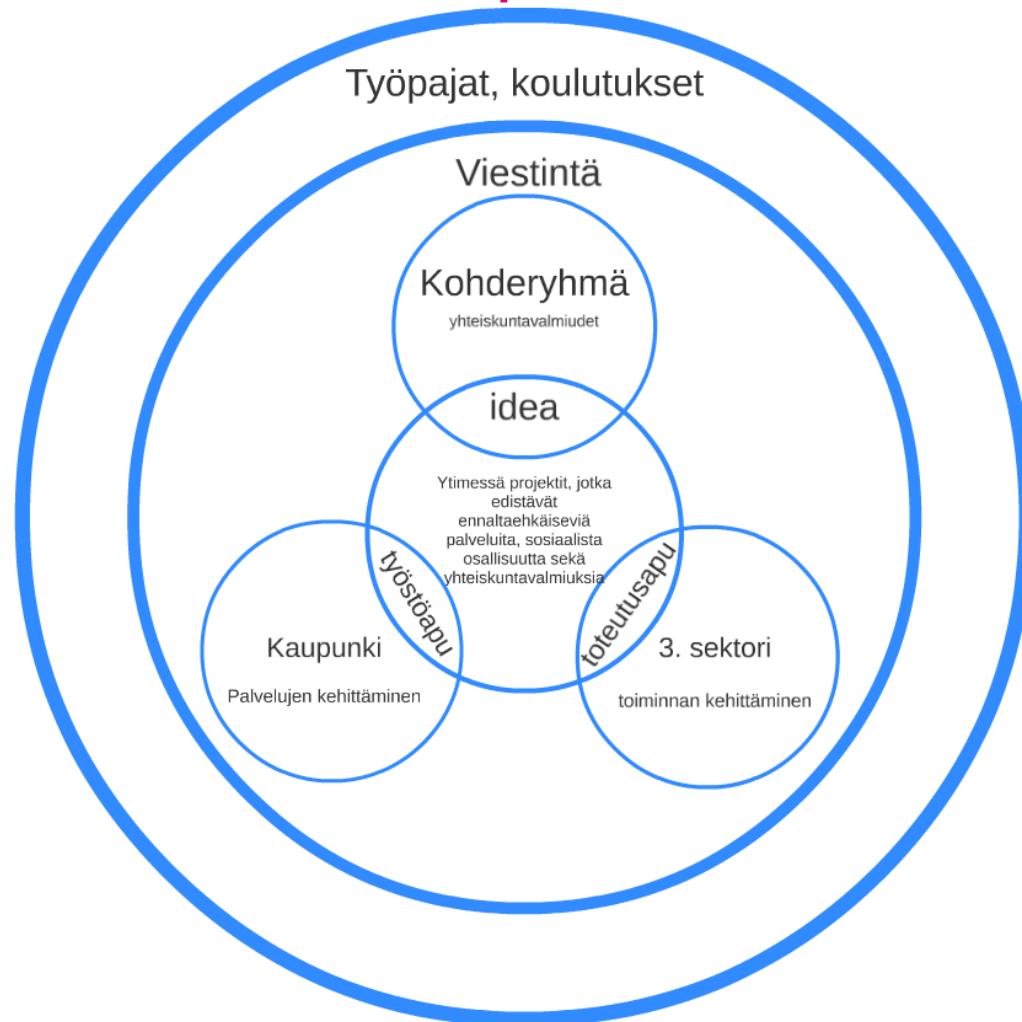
Työpajat, koulutukset

Viestintä

Kohderyhmä

yhteiskuntavalmiudet

idea

Ytimessä projektit, jotka edistävät ennaltaehkäiseviä palveluita, sosiaalista osallisuutta sekä yhteiskuntavalmiuksia

työstöapu

toteutusapu

Kaupunki

Palvelujen kehittäminen

3. sektori

toiminnan kehittäminen